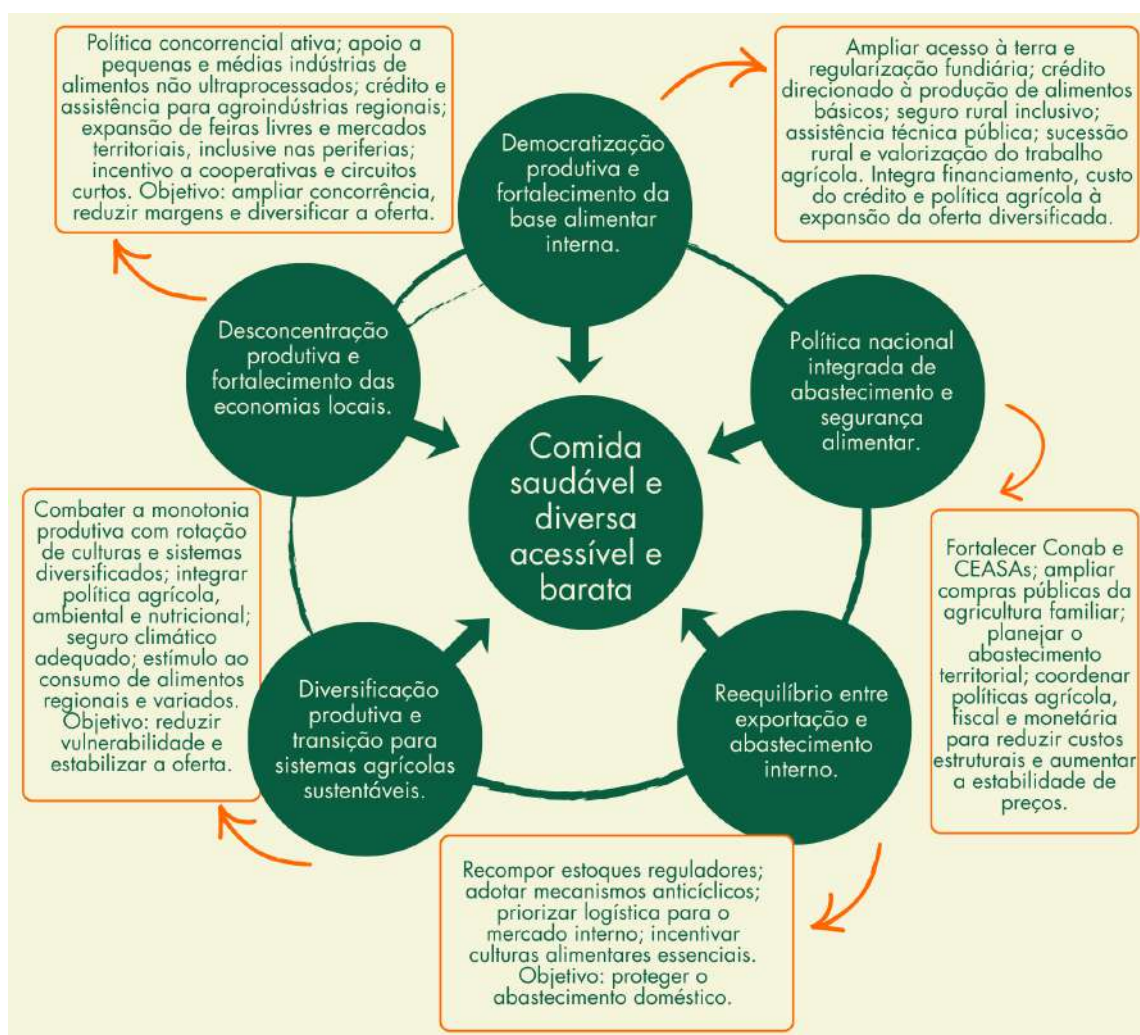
Política concorrencial ativa; apoio a pequenas e médias indústrias de alimentos não ultraprocessados; crédito e assistência para agroindústrias regionais; expansão de feiras livres e mercados territoriais, inclusive nas periferias; incentivo a cooperativas e circuitos curtos. Objetivo: ampliar concorrência, reduzir margens e diversificar a oferta.

Democratização produtiva e fortalecimento da base alimentar interna.

Ampliar acesso à terra e regularização fundiária; crédito direcionado à produção de alimentos básicos; seguro rural inclusivo; assistência técnica pública; sucessão rural e valorização do trabalho agrícola. Integra financiamento, custo do crédito e política agrícola à expansão da oferta diversificada.

Desconcentração produtiva e fortalecimento das economias locais.

Política nacional integrada de abastecimento e segurança alimentar.

Comida saudável e diversa acessível e barata

Combater a monotonia produtiva com rotação de culturas e sistemas diversificados; integrar política agrícola, ambiental e nutricional; seguro climático adequado; estímulo ao consumo de alimentos regionais e variados. Objetivo: reduzir vulnerabilidade e estabilizar a oferta.

Fortalecer Conab e CEASAs; ampliar compras públicas da agricultura familiar; planejar o abastecimento territorial; coordenar políticas agrícola, fiscal e monetária para reduzir custos estruturais e aumentar a estabilidade de preços.

Diversificação produtiva e transição para sistemas agrícolas sustentáveis.

Reequilíbrio entre exportação e abastecimento interno.

Recompor estoques reguladores; adotar mecanismos anticíclicos; priorizar logística para o mercado interno; incentivar culturas alimentares essenciais. Objetivo: proteger o abastecimento doméstico.